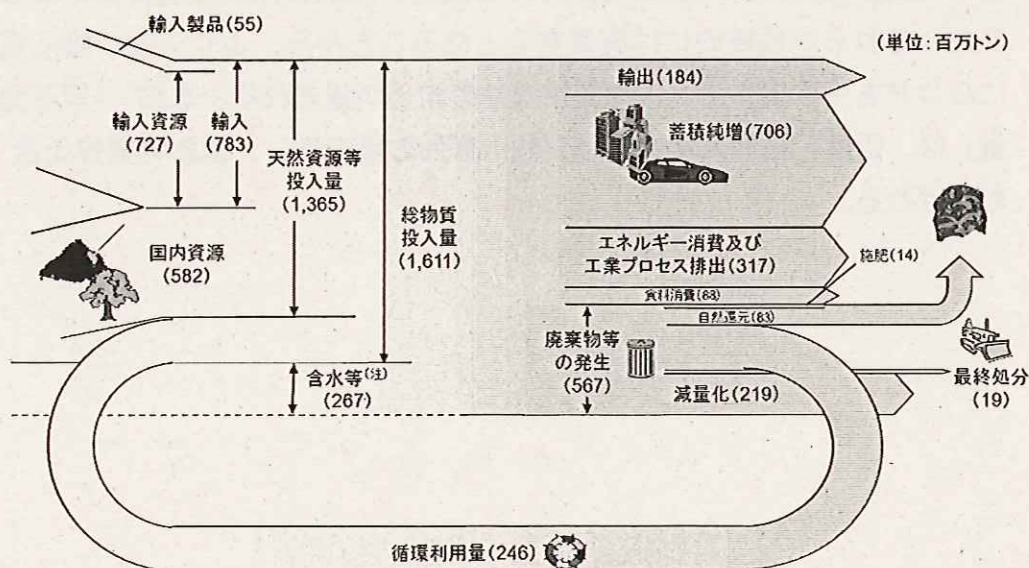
輸入製品(55)

(単位:百万トン)

輸入資源 (727)

輸入 (783)

天然資源等投入量 (1,365)

総物質投入量 (1,611)

輸出(184)

蓄積純増(706)

国内資源 (582)

エネルギー消費及び工業プロセス排出(317)

施肥(14)

食料消費(83)

自然還元(83)

廃棄物等の発生 (567)

含水等$^{(注)}$ (267)

減量化(219)

最終処分 (19)

循環利用量(246)